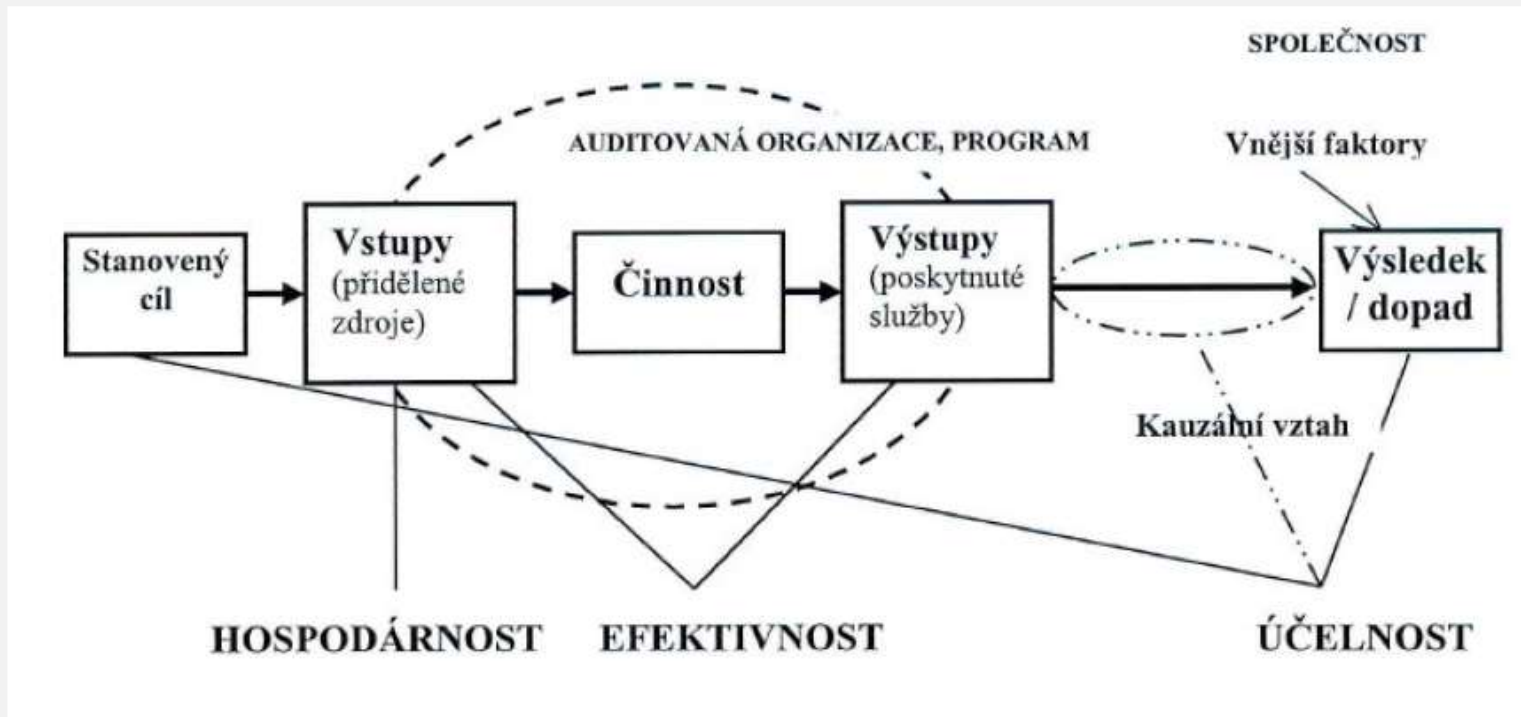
SPOLEČNOST

AUDITOVANÁ ORGANIZACE, PROGRAM

Vnější faktory

Stanovený cíl

Vstupy (přidělené zdroje)

Činnost

Výstupy (poskytnuté služby)

Výsledek / dopad

Kauzální vztah

HOSPODÁRNOST

EFEKTIVNOST

ÚČELNOST